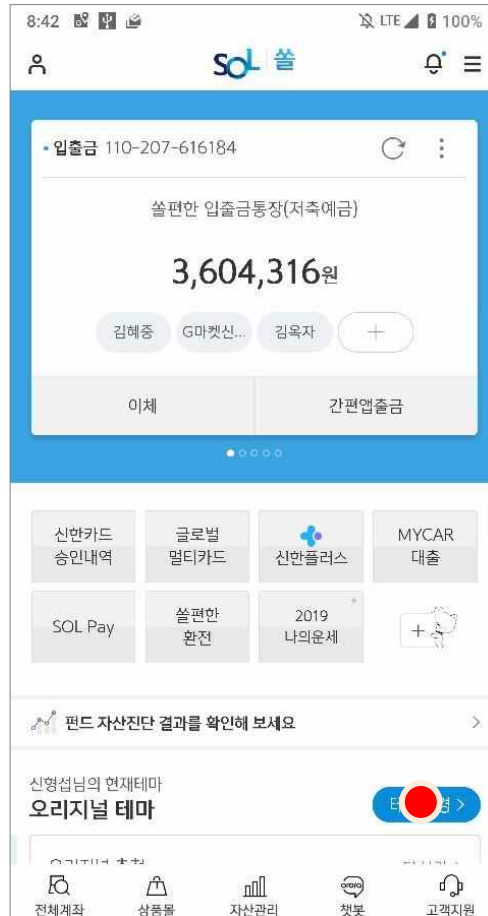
8:42

LTE 100%

SOL 쏠

• 입출금 110-207-616184

쏠편한 입출금통장(저축예금)

3,604,316원

김혜중
G마켓신...
김옥자
+

이체
간편앱출금

신한카드 승인내역
글로벌 멀티카드
신한플러스
MYCAR 대출
SOL Pay
쏠편한 환전
2019 나의운세
+

펀드 자산진단 결과를 확인해 보세요

신형섭님의 현재테마
오리지널 테마
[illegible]

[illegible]

전체계좌
상품몰
자산관리
챗봇
고객지원